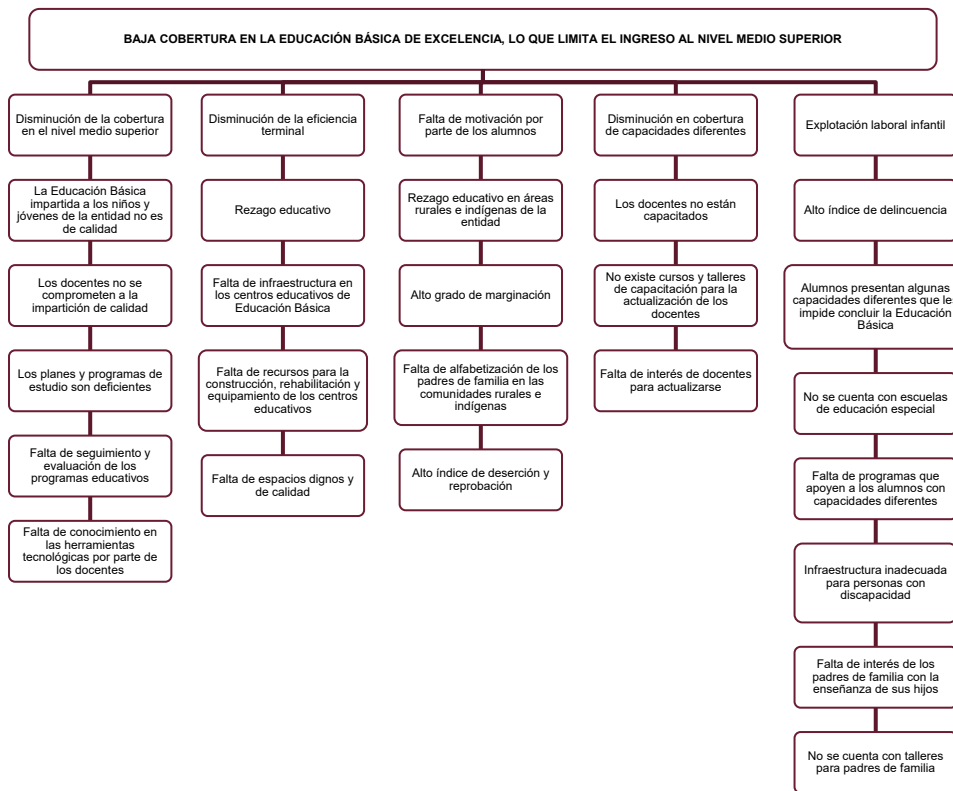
BAJA COBERTURA EN LA EDUCACIÓN BÁSICA DE EXCELENCIA, LO QUE LIMITA EL INGRESO AL NIVEL MEDIO SUPERIOR

Disminución de la cobertura en el nivel medio superior

La Educación Básica impartida a los niños y jóvenes de la entidad no es de calidad

Los docentes no se comprometen a la impartición de calidad

Los planes y programas de estudio son deficientes

Falta de seguimiento y evaluación de los programas educativos

Falta de conocimiento en las herramientas tecnológicas por parte de los docentes

Disminución de la eficiencia terminal

Rezago educativo

Falta de infraestructura en los centros educativos de Educación Básica

Falta de recursos para la construcción, rehabilitación y equipamiento de los centros educativos

Falta de espacios dignos y de calidad

Falta de motivación por parte de los alumnos

Rezago educativo en áreas rurales e indígenas de la entidad

Alto grado de marginación

Falta de alfabetización de los padres de familia en las comunidades rurales e indígenas

Alto índice de deserción y reprobación

Disminución en cobertura de capacidades diferentes

Los docentes no están capacitados

No existe cursos y talleres de capacitación para la actualización de los docentes

Falta de interés de docentes para actualizarse

Explotación laboral infantil

Alto índice de delincuencia

Alumnos presentan algunas capacidades diferentes que les impide concluir la Educación Básica

No se cuenta con escuelas de educación especial

Falta de programas que apoyen a los alumnos con capacidades diferentes

Infraestructura inadecuada para personas con discapacidad

Falta de interés de los padres de familia con la enseñanza de sus hijos

No se cuenta con talleres para padres de familia